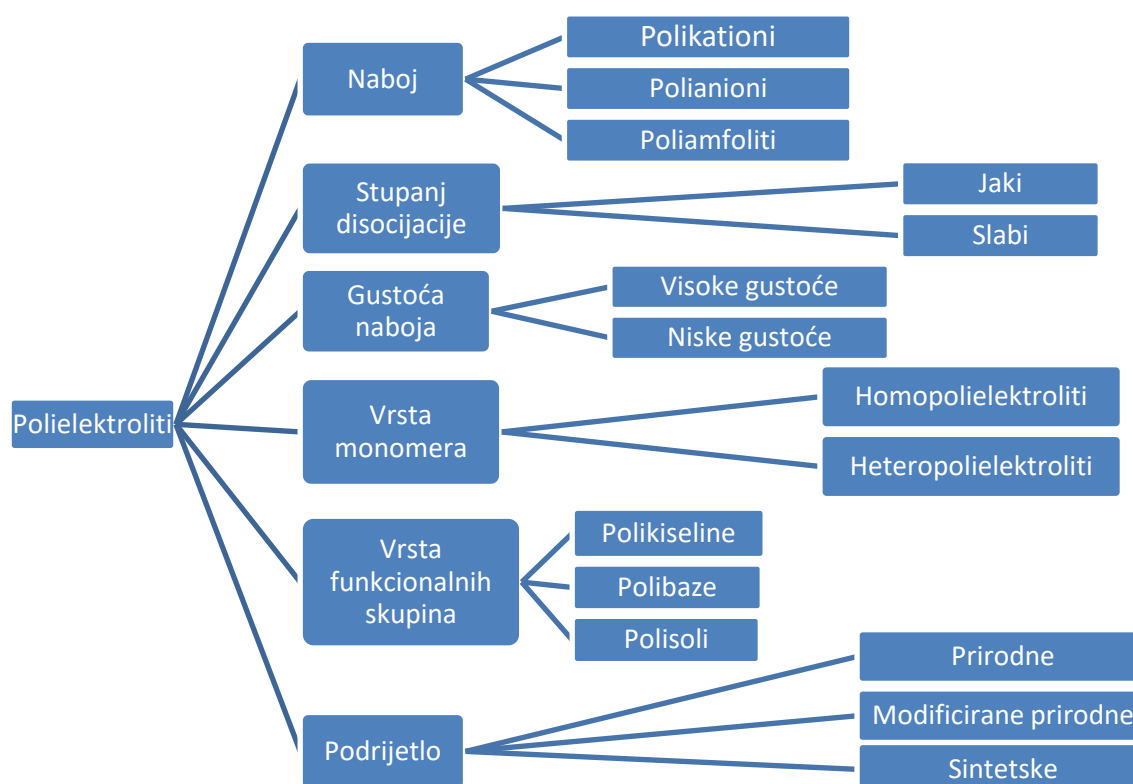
Polielektroliti

Naboj
Polikationi
Polianioni
Poliamfoliti

Stupanj disocijacije
Jaki
Slabi

Gustoća naboja
Visoke gustoće
Niske gustoće

Vrsta monomera
Homopolielektroliti
Heteropolielektroliti

Vrsta funkcionalnih skupina
Polikiseline
Polibaze
Polisoli

Podrijetlo
Prirodne
Modificirane prirodne
Sintetske